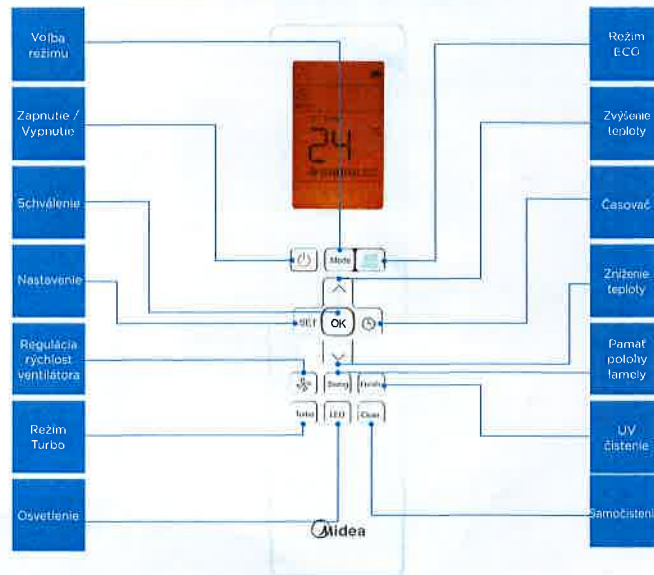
Voľba režimu

Zapnutie / Vypnutie

Schválenie

Nastavenie

Regulácia rýchlosti ventilátora

Režim Turbo

Osvetlenie

Režim ECO

Zvýšenie teploty

Časovač

Zníženie teploty

Pamäť polohy lamely

UV čistenie

Samočistenie

24

Mode

OK

SET

Swing

Fresh

Turbo

LED

Clean

Midea